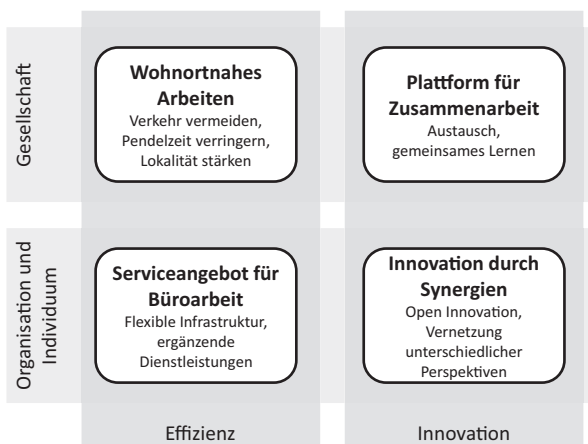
Gesellschaft

Wohnortnahes Arbeiten
Verkehr vermeiden, Pendelzeit verringern, Lokalität stärken

Plattform für Zusammenarbeit
Austausch, gemeinsames Lernen

Organisation und Individuum

Serviceangebot für Büroarbeit
Flexible Infrastruktur, ergänzende Dienstleistungen

Innovation durch Synergien
Open Innovation, Vernetzung unterschiedlicher Perspektiven

Effizienz

Innovation